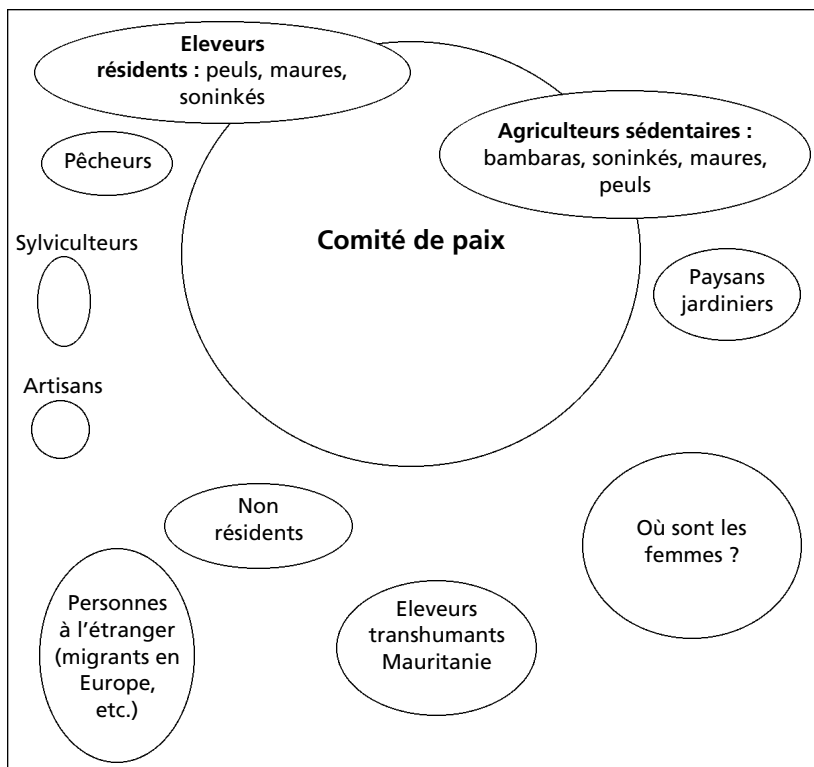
Eleveurs résidents : peuls, maures, soninkés

Agriculteurs sédentaires : bambaras, soninkés, maures, peuls

Pêcheurs

Sylviculteurs

Comité de paix

Paysans jardiniers

Artisans

Non résidents

Où sont les femmes ?

Personnes à l'étranger (migrants en Europe, etc.)

Eleveurs transhumants Mauritanie